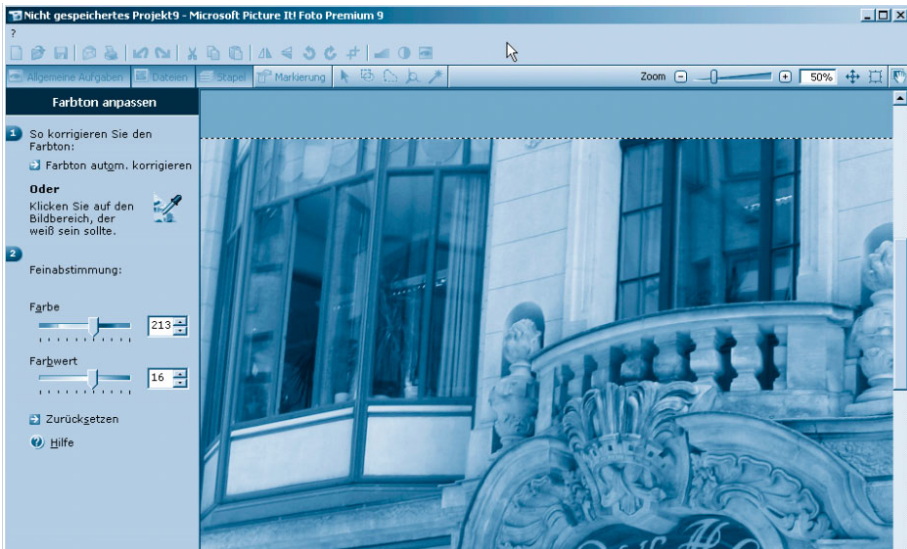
Nicht gespeichertes Projekt9 - Microsoft Picture It! Foto Premium 9

?

Allgemeine Aufgaben | Dateien | Stapel | Markierung

Zoom 50%

Farbton anpassen

1 So korrigieren Sie den Farbton:

Farbton autom. korrigieren

Oder

Klicken Sie auf den Bildbereich, der weiß sein sollte.

2 Feinabstimmung:

Farbe

213

Farbwert

16

Zurücksetzen

Hilfe